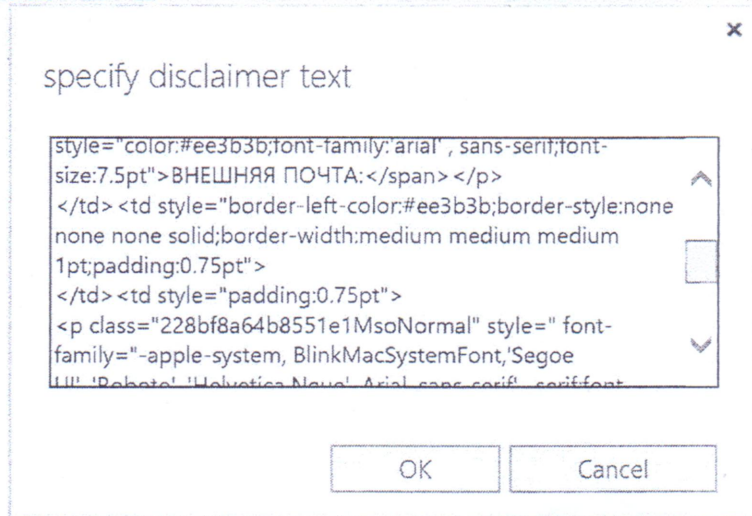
×

specify disclaimer text

style="color:#ee3b3b;font-family:'arial' , sans-serif;font-size:7.5pt">ВНЕШНЯЯ ПОЧТА:</span></p>
</td><td style="border-left-color:#ee3b3b;border-style:none none none solid;border-width:medium medium medium 1pt;padding:0.75pt">
</td><td style="padding:0.75pt">
<p class="228bf8a64b8551e1MsoNormal" style=" font-family="-apple-system, BlinkMacSystemFont,'Segoe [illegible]

OK Cancel